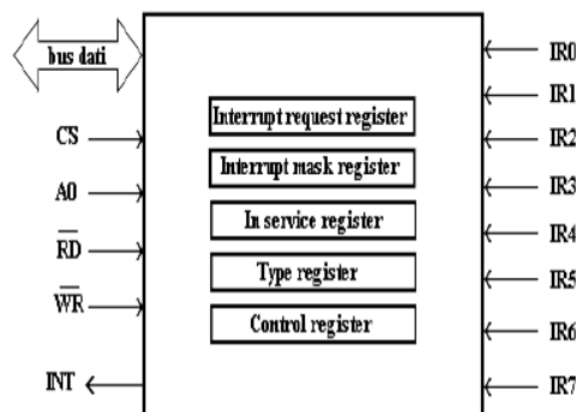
bus dati

CS

A0

$\overline{RD}$

$\overline{WR}$

INT

Interrupt request register

Interrupt mask register

In service register

Type register

Control register

IR0

IR1

IR2

IR3

IR4

IR5

IR6

IR7